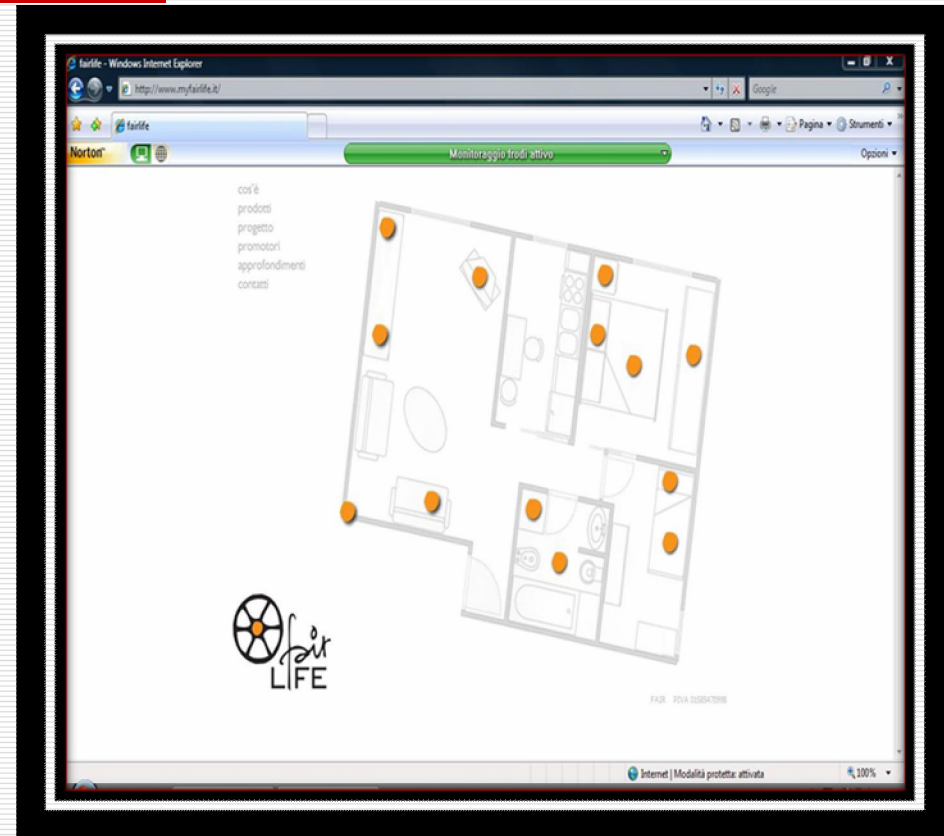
fairlife - Windows Internet Explorer

http://www.myfairlife.it/

Google

fairlife

Pagina ▾ Strumenti ▾

Norton

Monitoraggio frodi attivo

Opzioni ▾

cos'è
prodotti
progetto
promotori
approfondimenti
contatti

fair LIFE

F.A.I.R. P.IVA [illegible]

Internet | Modalità protetta: attivata

100%